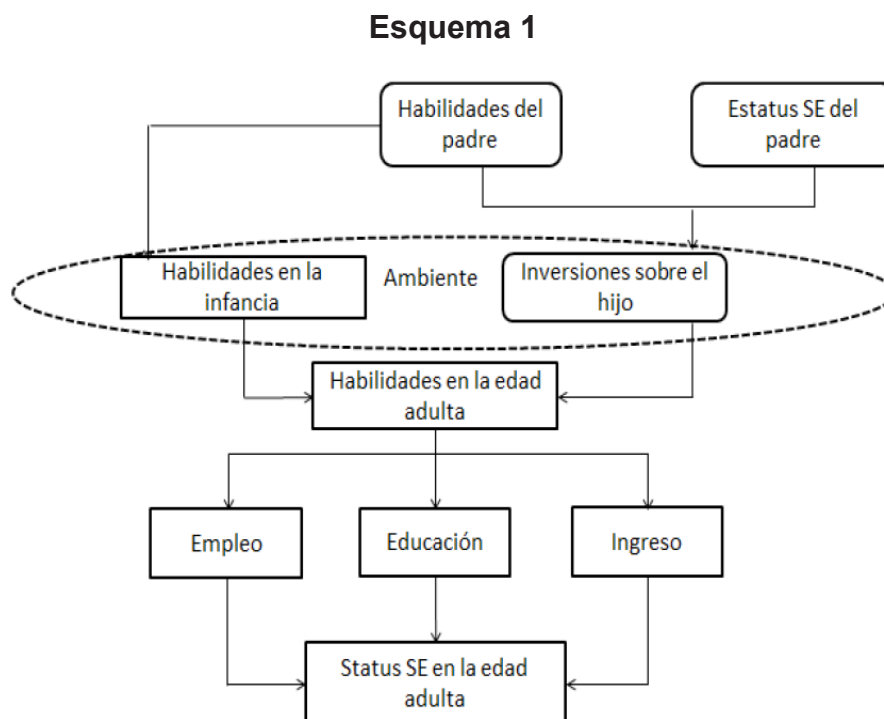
Esquema 1

Habilidades del padre

Estatus SE del padre

Habilidades en la infancia

Ambiente

Inversiones sobre el hijo

Habilidades en la edad adulta

Empleo

Educación

Ingreso

Status SE en la edad adulta